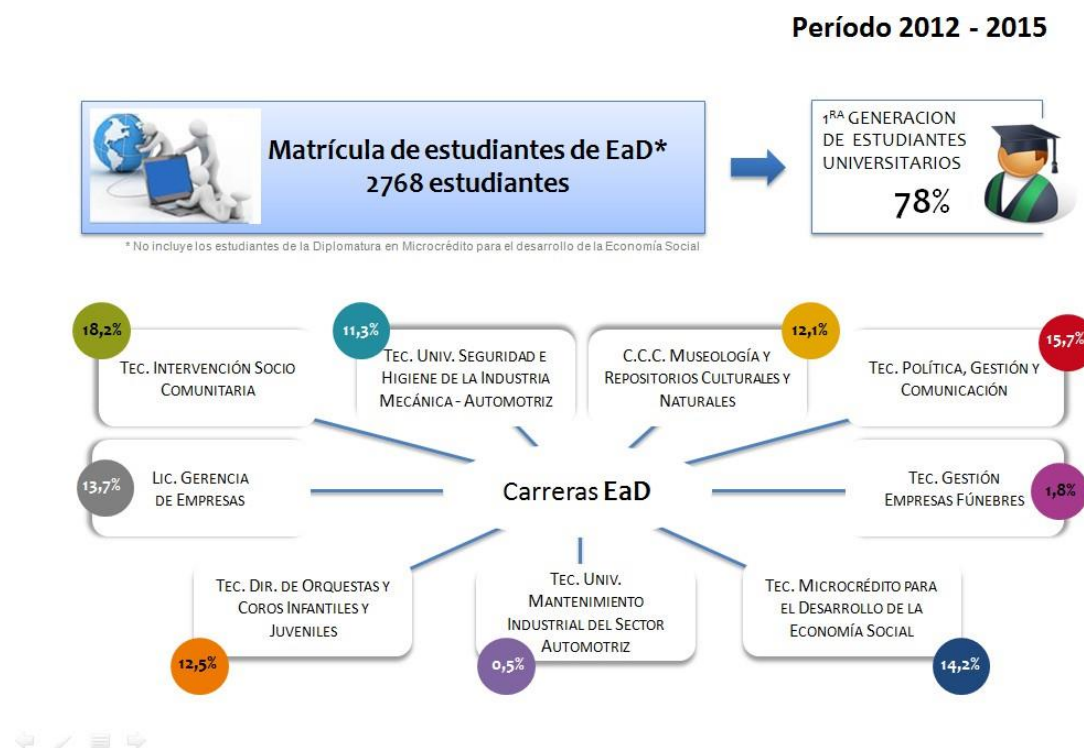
Período 2012 - 2015

Matrícula de estudiantes de EaD*
2768 estudiantes

* No incluye los estudiantes de la Diplomatura en Microcrédito para el desarrollo de la Economía Social

1$^{RA}$ GENERACION DE ESTUDIANTES UNIVERSITARIOS
78%

18,2%
TEC. INTERVENCIÓN SOCIO COMUNITARIA

11,3%
TEC. UNIV. SEGURIDAD E HIGIENE DE LA INDUSTRIA MECÁNICA - AUTOMOTRIZ

12,1%
C.C.C. MUSEOLOGÍA Y REPOSITORIOS CULTURALES Y NATURALES

15,7%
TEC. POLÍTICA, GESTIÓN Y COMUNICACIÓN

13,7%
LIC. GERENCIA DE EMPRESAS

Carreras EaD

TEC. GESTIÓN EMPRESAS FÚNEBRES
1,8%

TEC. DIR. DE ORQUESTAS Y COROS INFANTILES Y JUVENILES
12,5%

TEC. UNIV. MANTENIMIENTO INDUSTRIAL DEL SECTOR AUTOMOTRIZ
0,5%

TEC. MICROCRÉDITO PARA EL DESARROLLO DE LA ECONOMÍA SOCIAL
14,2%